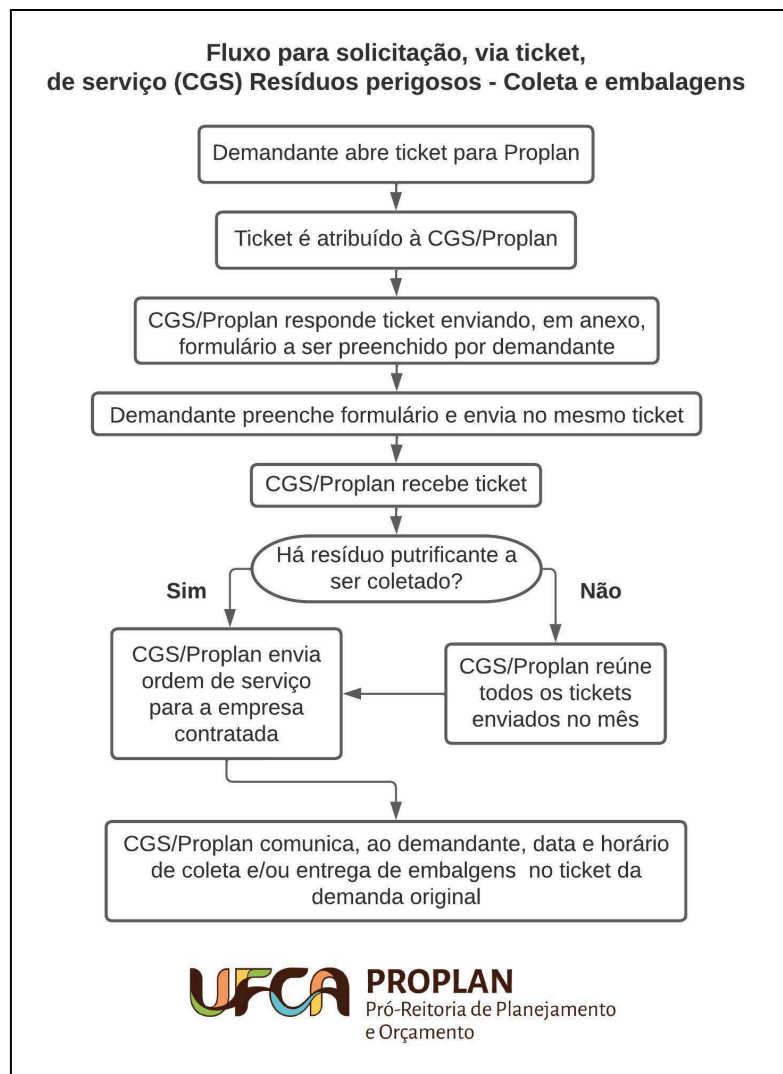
Fluxo para solicitação, via ticket, de serviço (CGS) Resíduos perigosos - Coleta e embalagens

Demandante abre ticket para Proplan

Ticket é atribuído à CGS/Proplan

CGS/Proplan responde ticket enviando, em anexo, formulário a ser preenchido por demandante

Demandante preenche formulário e envia no mesmo ticket

CGS/Proplan recebe ticket

Há resíduo putrificante a ser coletado?

Sim

Não

CGS/Proplan envia ordem de serviço para a empresa contratada

CGS/Proplan reúne todos os tickets enviados no mês

CGS/Proplan comunica, ao demandante, data e horário de coleta e/ou entrega de embalgens no ticket da demanda original

UFCA PROPLAN
Pró-Reitoria de Planejamento e Orçamento